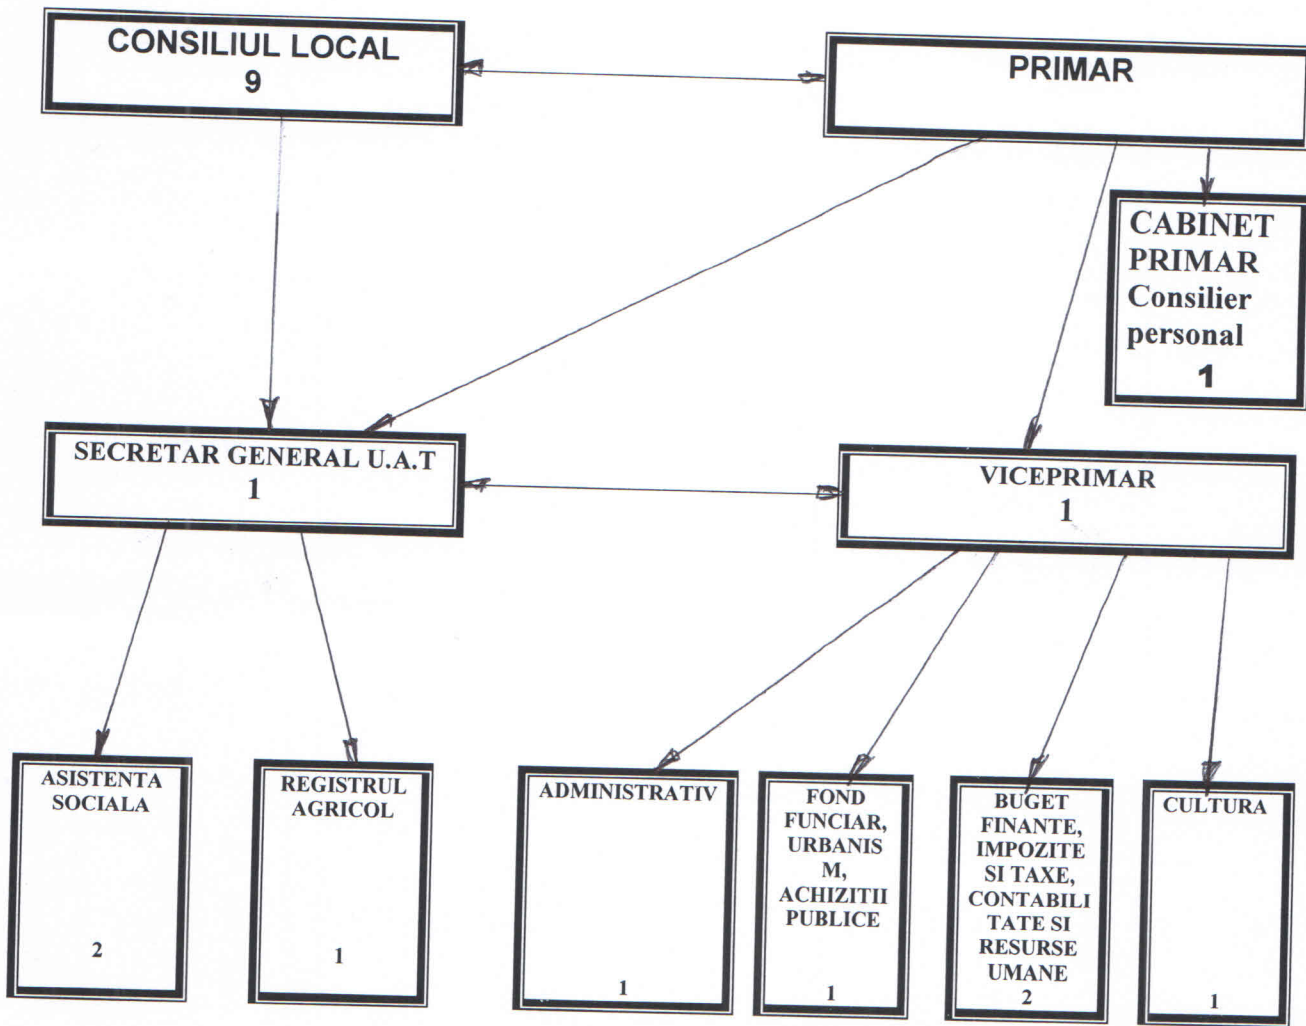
CONSILIUL LOCAL
9

PRIMAR

CABINET PRIMAR
Consilier personal
1

SECRETAR GENERAL U.A.T
1

VICEPRIMAR
1

ASISTENTA SOCIALA
2

REGISTRUL AGRICOL
1

ADMINISTRATIV
1

FOND FUNCIAR, URBANISM, ACHIZITII PUBLICE
1

BUGET FINANTE, IMPOZITE SI TAXE, CONTABILITATE SI RESURSE UMANE
2

CULTURA
1